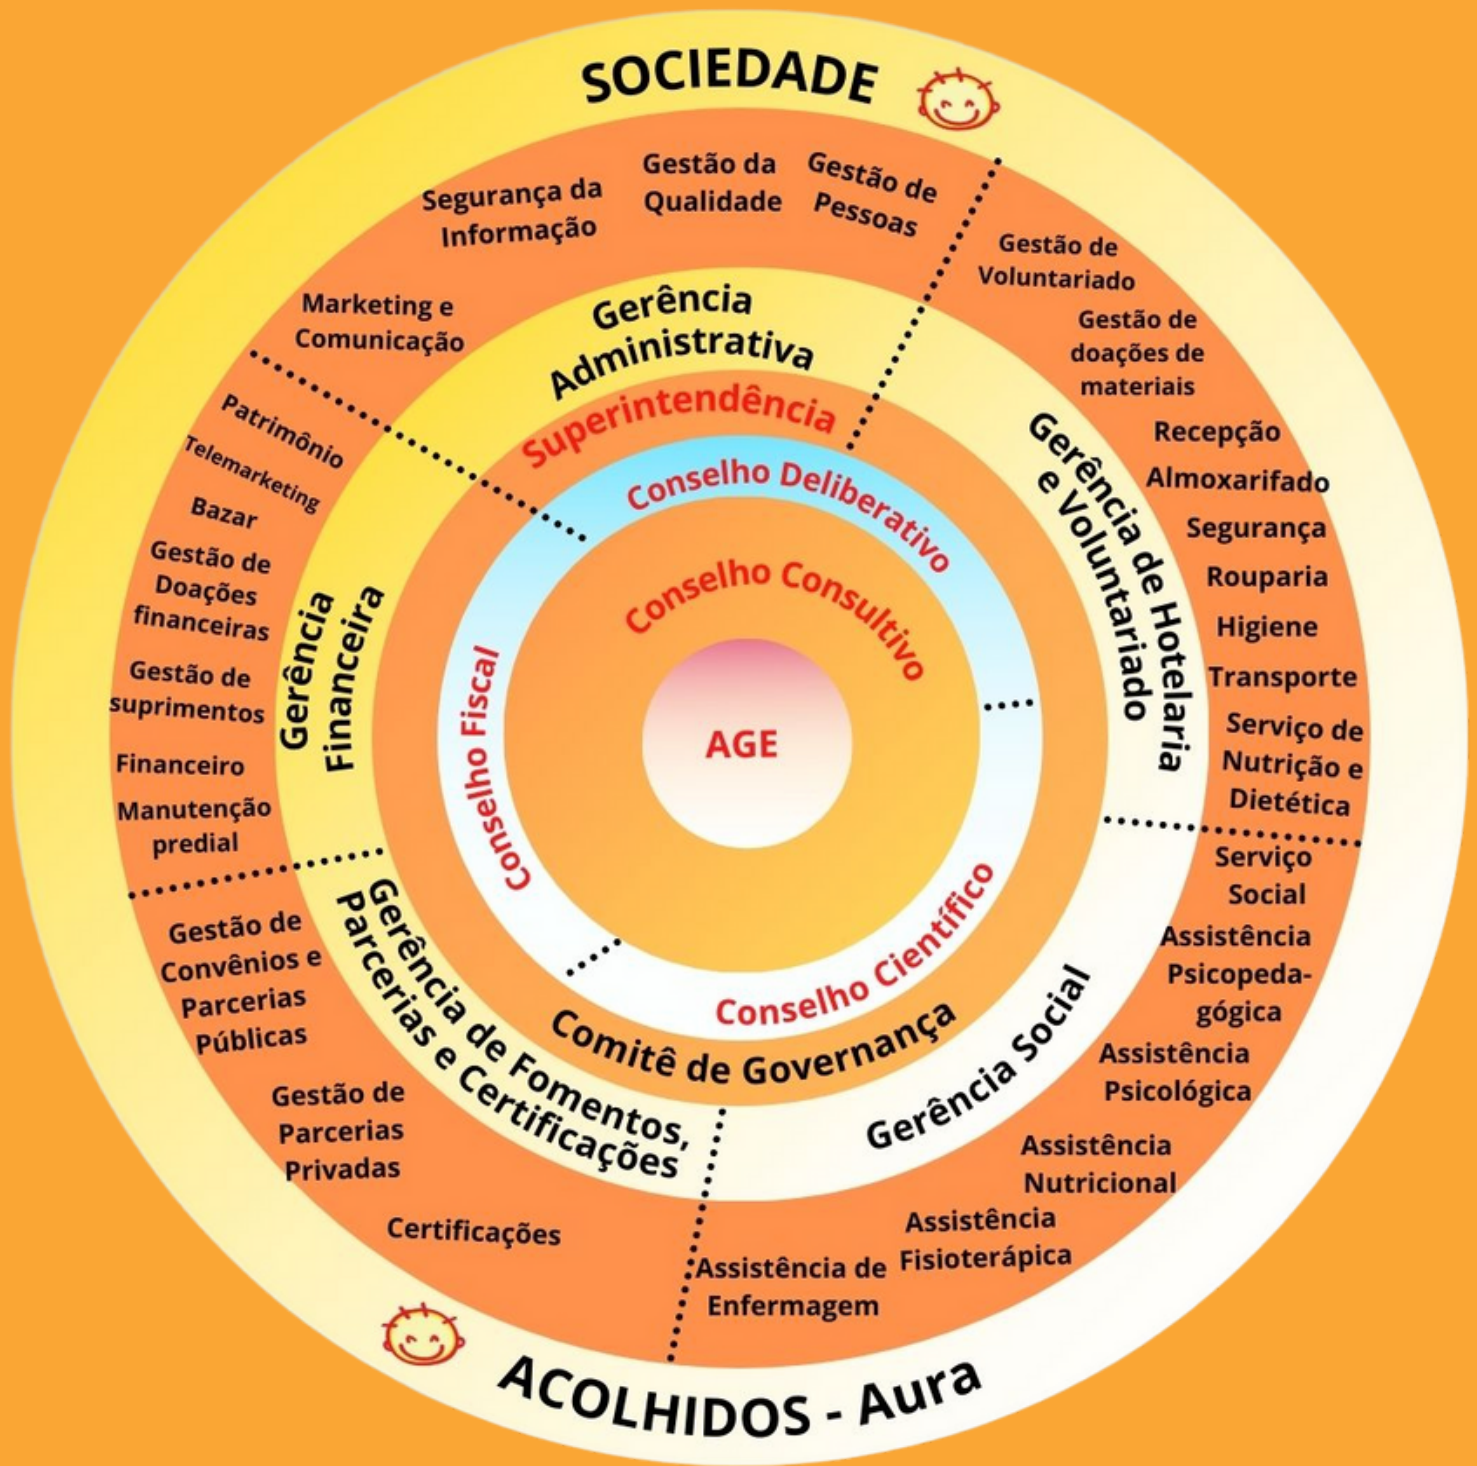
SOCIEDADE

Segurança da Informação
Gestão da Qualidade
Gestão de Pessoas
Marketing e Comunicação

Gerência Administrativa

Superintendência

Gestão de Voluntariado
Gestão de doações de materiais
Recepção
Almoxarifado
Segurança
Rouparia
Higiene
Transporte
Serviço de Nutrição e Dietética

Gerência de Hotelaria e Voluntariado

Patrimônio
Telemarketing
Bazar
Gestão de Doações financeiras
Gestão de suprimentos
Financeiro
Manutenção predial

Gerência Financeira

Conselho Deliberativo
Conselho Consultivo
AGE
Conselho Fiscal
Conselho Científico
Comitê de Governança

Serviço Social
Assistência Psicopedagógica
Assistência Psicológica
Assistência Nutricional
Assistência Fisioterápica
Assistência de Enfermagem

Gerência Social

Gestão de Convênios e Parcerias Públicas
Gestão de Parcerias Privadas
Certificações

Gerência de Fomentos, Parcerias e Certificações

ACOLHIDOS - Aura